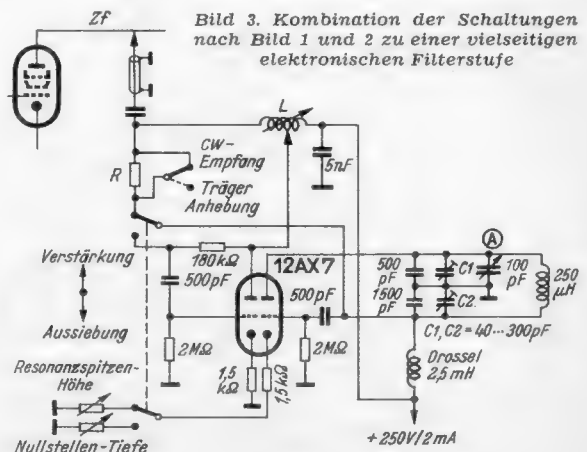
Bild 3. Kombination der Schaltungen nach Bild 1 und 2 zu einer vielseitigen elektronischen Filterstufe

Zf

L

CW-Empfang

R

Träger Anhebung

5nF

Verstärkung

180kΩ

500pF

12AX7

Aussiebung

500pF

2MΩ

2MΩ

500 pF

1500 pF

C1

C2

A

100 pF

250 μH

C1, C2 = 40 ··· 300pF

Resonanzspitzen-Höhe

1,5 kΩ

1,5 kΩ

Drossel 2,5 mH

Nullstellen-Tiefe

+250V/2mA